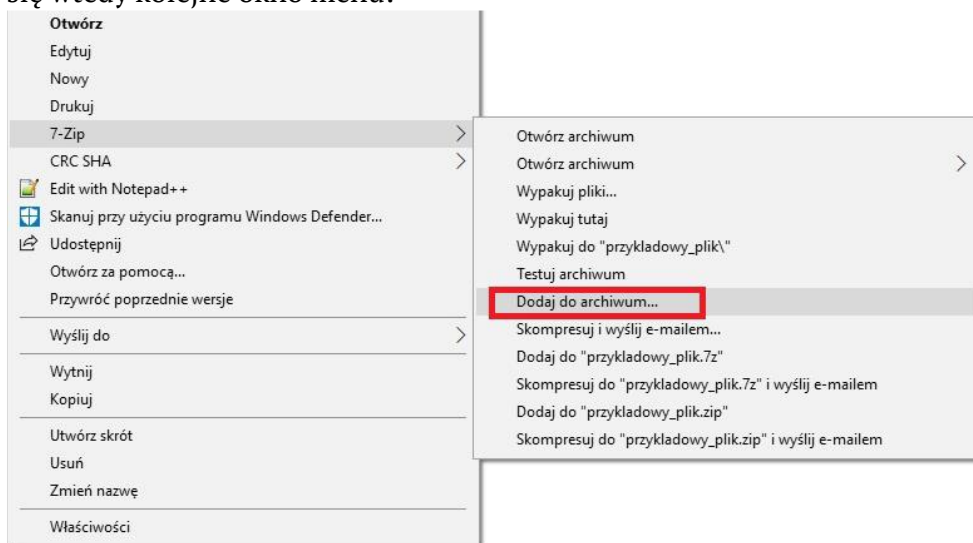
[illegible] kolejne okno menu:

Otwórz
Edytuj
Nowy
Drukuj
7-Zip
CRC SHA
Edit with Notepad++
Skanuj przy użyciu programu Windows Defender...
Udostępnij
Otwórz za pomocą...
Przywróć poprzednie wersje
Wyślij do
Wytnij
Kopiuj
Utwórz skrót
Usuń
Zmień nazwę
Właściwości

Otwórz archiwum
Otwórz archiwum
Wypakuj pliki...
Wypakuj tutaj
Wypakuj do "przykladowy_plik\"
Testuj archiwum
Dodaj do archiwum...
Skompresuj i wyślij e-mailem...
Dodaj do "przykladowy_plik.7z"
Skompresuj do "przykladowy_plik.7z" i wyślij e-mailem
Dodaj do "przykladowy_plik.zip"
Skompresuj do "przykladowy_plik.zip" i wyślij e-mailem